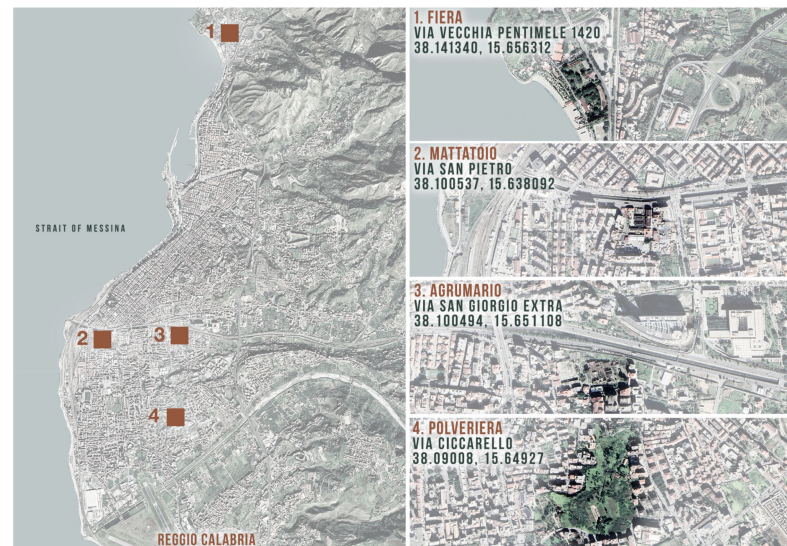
1
2
3
4
STRAIT OF MESSINA
REGGIO CALABRIA

1. FIERA
VIA VECCHIA PENTIMELE 1420
38.141340, 15.656312

2. MATTATOIO
VIA SAN PIETRO
38.100537, 15.638092

3. AGRUMARIO
VIA SAN GIORGIO EXTRA
38.100494, 15.651108

4. POLVERIERA
VIA CICCARELLO
38.09008. 15.64927